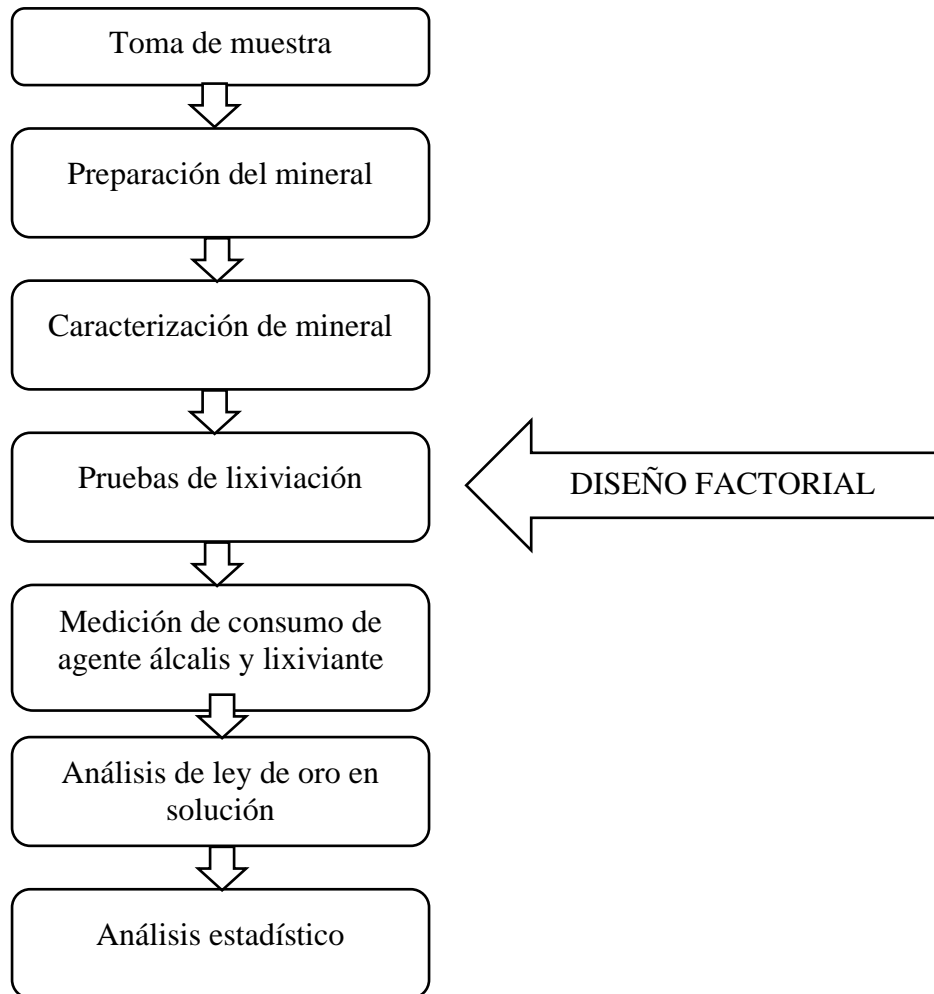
Toma de muestra

Preparación del mineral

Caracterización de mineral

Pruebas de lixiviación

DISEÑO FACTORIAL

Medición de consumo de agente álcalis y lixiviante

Análisis de ley de oro en solución

Análisis estadístico